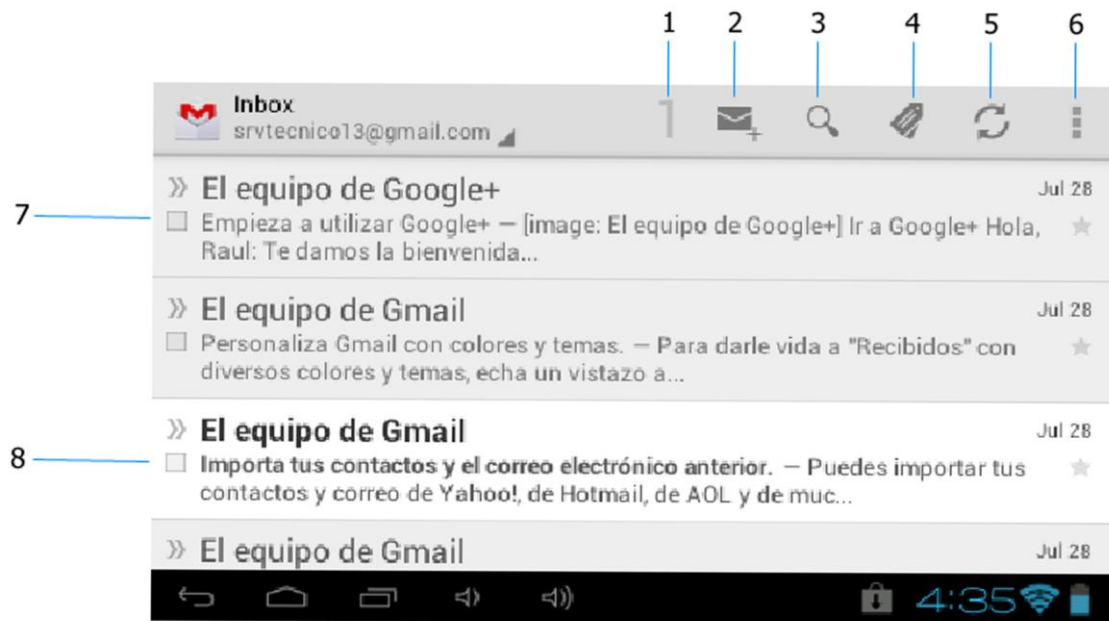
1 2 3 4 5 6

Inbox
srvtecnico13@gmail.com

1

7

» El equipo de Google+
Jul 28
Empieza a utilizar Google+ — [image: El equipo de Google+] Ir a Google+ Hola, Raul: Te damos la bienvenida...

» El equipo de Gmail
Jul 28
Personaliza Gmail con colores y temas. — Para darle vida a "Recibidos" con diversos colores y temas, echa un vistazo a...

8

» El equipo de Gmail
Jul 28
Importa tus contactos y el correo electrónico anterior. — Puedes importar tus contactos y correo de Yahoo!, de Hotmail, de AOL y de muc...

» El equipo de Gmail
Jul 28

4:35